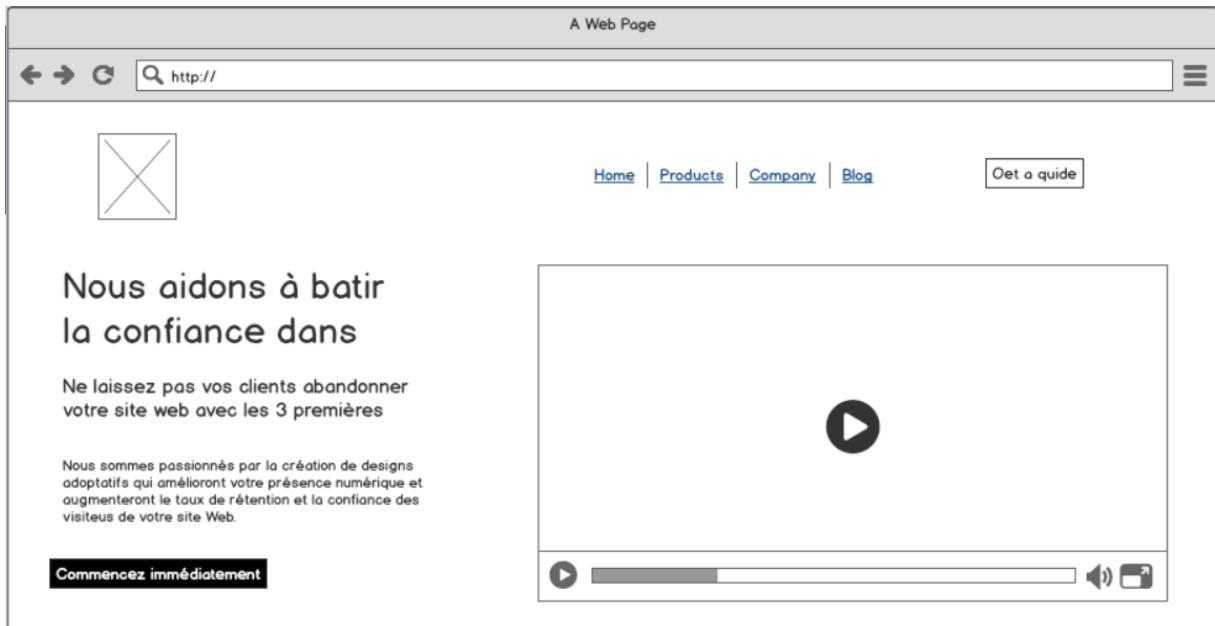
A Web Page

http://

Home | Products | Company | Blog

Oet a quide

Nous aidons à batir la confiance dans

Ne laissez pas vos clients abandonner votre site web avec les 3 premières

Nous sommes passionnés par la création de designs adoptatifs qui amélioront votre présence numérique et augmenteront le taux de rétention et la confiance des visiteus de votre site Web.

Commencez immédiatement